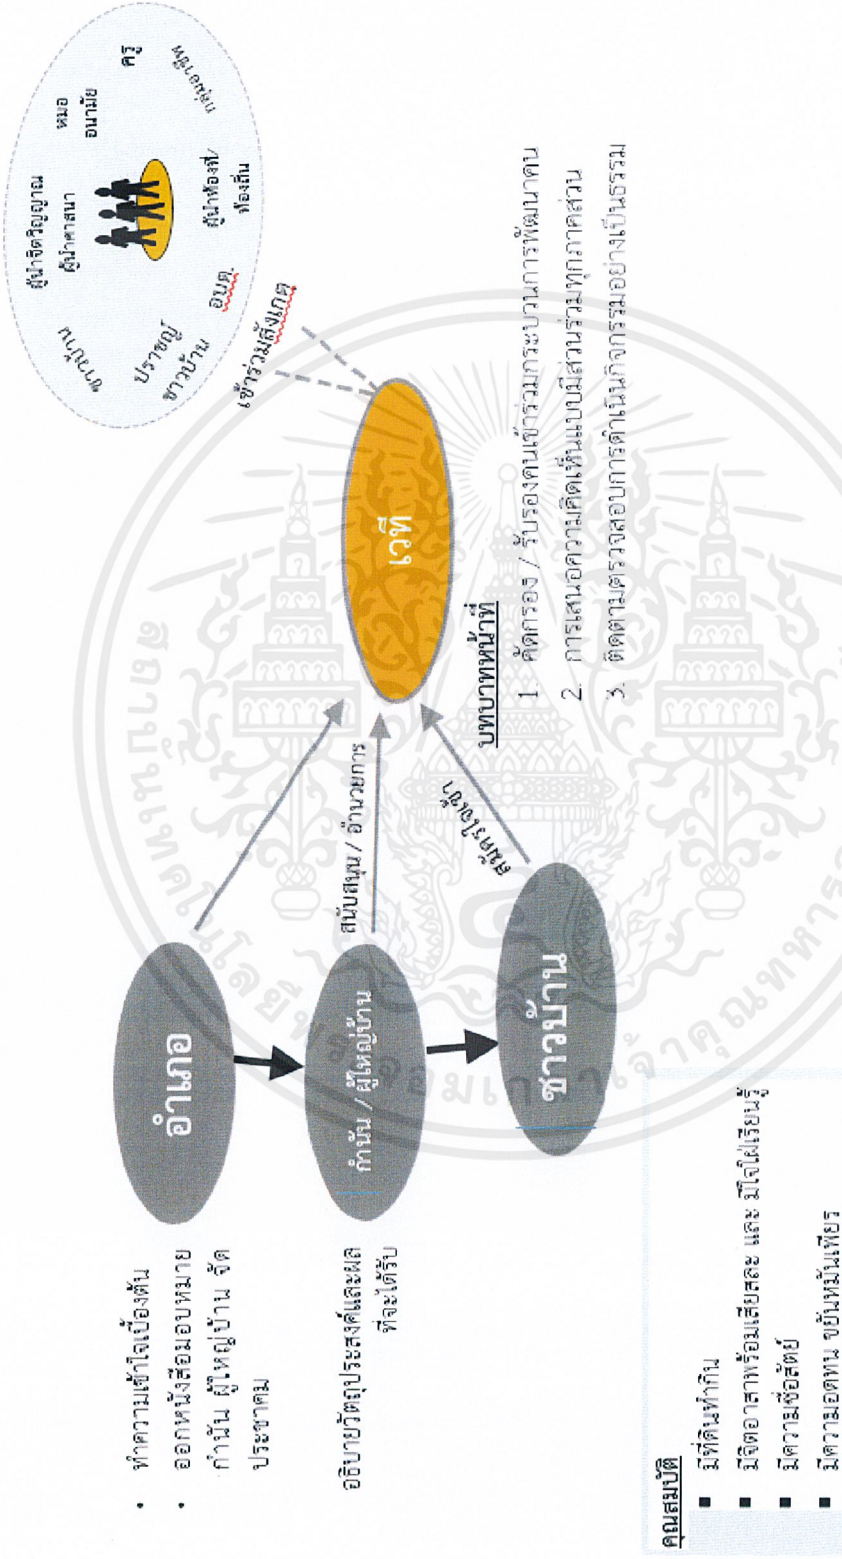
อำเภอ

• ทำความเข้าใจเบื้องต้น
• ออกหนังสือมอบหมาย กำนัน ผู้ใหญ่บ้าน จัดประชาคม

กำนัน / ผู้ใหญ่บ้าน

อธิบายวัตถุประสงค์และผลที่จะได้รับ

ชาวบ้าน

สนับสนุน / อำนวยการ

เสนอรายชื่อ

เวที

เข้าร่วมสังเกต

ผู้นำจิตวิญญาณ ผู้นำศาสนา
หมอ อนามัย
ครู
กลุ่มเยาวชน
ผู้นำท้องถิ่น/ท้องถิ่น
อบต.
ปราชญ์ชาวบ้าน
กลุ่มแม่บ้าน

บทบาทหน้าที่
1. คัดกรอง / รับรองคนเข้าร่วมกระบวนการพัฒนาคน
2. การเสนอความคิดเห็นแบบมีส่วนร่วมทุกภาคส่วน
3. ติดตามตรวจสอบการดำเนินกิจกรรมอย่างเป็นธรรม

คุณสมบัติ
■ มีที่ดินทำกิน
■ มีจิตอาสาพร้อมเสียสละ และ มีใจใฝ่เรียนรู้
■ มีความซื่อสัตย์
■ มีความอดทน ขยันหมั่นเพียร